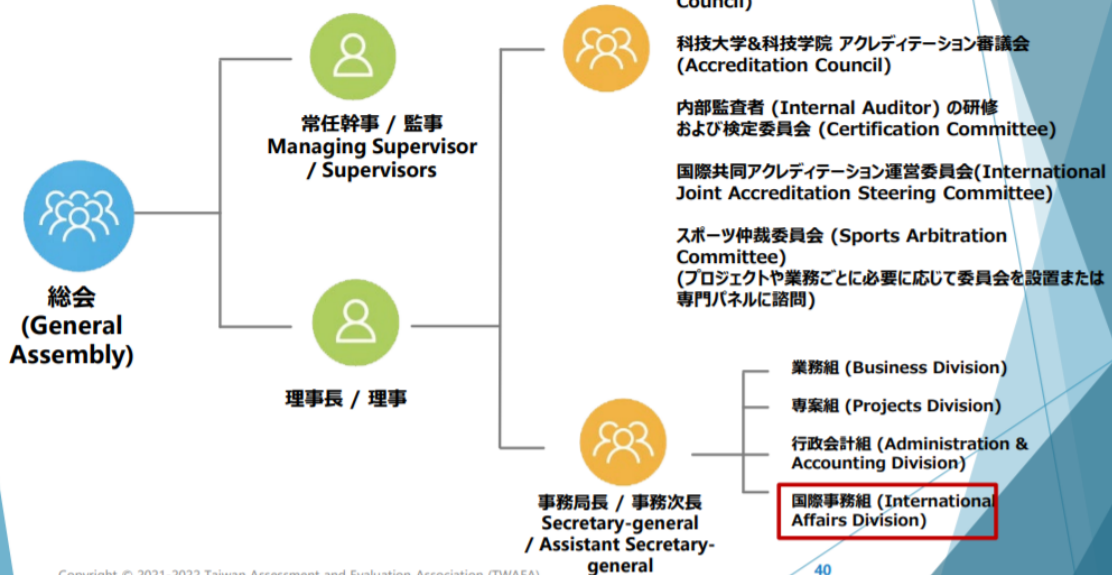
総会
(General Assembly)

常任幹事 / 監事
Managing Supervisor / Supervisors

理事長 / 理事

Council)

科技大学&科技学院 アクレディテーション審議会 (Accreditation Council)

内部監査者 (Internal Auditor) の研修および検定委員会 (Certification Committee)

国際共同アクレディテーション運営委員会(International Joint Accreditation Steering Committee)

スポーツ仲裁委員会 (Sports Arbitration Committee)
(プロジェクトや業務ごとに必要に応じて委員会を設置または専門パネルに諮問)

事務局長 / 事務次長
Secretary-general / Assistant Secretary-general

業務組 (Business Division)

専案組 (Projects Division)

行政会計組 (Administration & Accounting Division)

国際事務組 (International Affairs Division)

Copyright © 2021-2022 Taiwan Assessment and Evaluation Association (TWAEA)

40